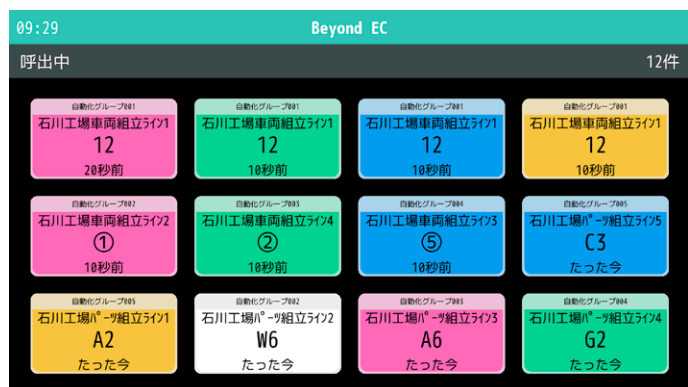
09:29 Beyond EC

呼出中 12件

自動化グループ001
石川工場車両組立ライン1
12
20秒前

自動化グループ001
石川工場車両組立ライン1
12
10秒前

自動化グループ001
石川工場車両組立ライン1
12
10秒前

自動化グループ001
石川工場車両組立ライン1
12
10秒前

自動化グループ002
石川工場車両組立ライン2
①
10秒前

自動化グループ003
石川工場車両組立ライン4
②
10秒前

自動化グループ004
石川工場車両組立ライン3
⑤
10秒前

自動化グループ005
石川工場パーツ組立ライン5
C3
たった今

自動化グループ005
石川工場パーツ組立ライン1
A2
たった今

自動化グループ002
石川工場パーツ組立ライン2
W6
たった今

自動化グループ003
石川工場パーツ組立ライン3
A6
たった今

自動化グループ004
石川工場パーツ組立ライン4
G2
たった今